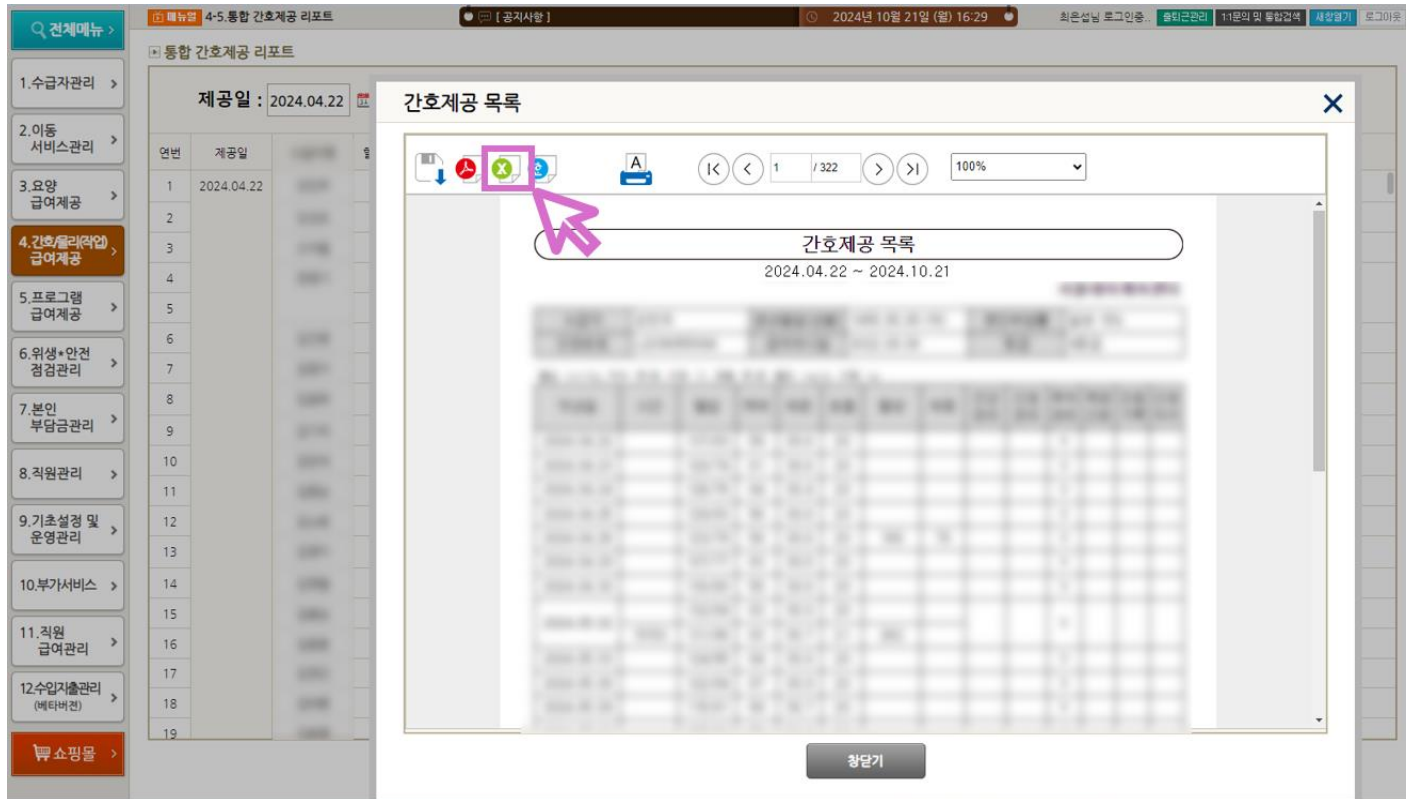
전체메뉴 >

메뉴얼 4-5.통합 간호제공 리포트

[ 공지사항 ]

2024년 10월 21일 (월) 16:29

최은섭님 로그인중.. 출퇴근관리 1:1문의 및 통합검색 새창열기 로그아웃

통합 간호제공 리포트

1.수급자관리 >

2.이동 서비스관리 >

3.요양 급여제공 >

4.간호/물리(작업) 급여제공 >

5.프로그램 급여제공 >

6.위생•안전 점검관리 >

7.본인 부담금관리 >

8.직원관리 >

9.기초설정 및 운영관리 >

10.부가서비스 >

11.직원 급여관리 >

12.수입지출관리 (베타버전) >

쇼핑몰 >

제공일 : 2024.04.22

| 연번 | 제공일 |
|---|---|
| 1 | 2024.04.22 |
| 2 | |
| 3 | |
| 4 | |
| 5 | |
| 6 | |
| 7 | |
| 8 | |
| 9 | |
| 10 | |
| 11 | |
| 12 | |
| 13 | |
| 14 | |
| 15 | |
| 16 | |
| 17 | |
| 18 | |
| 19 | |

간호제공 목록

1 / 322

100%

간호제공 목록

2024.04.22 ~ 2024.10.21

창닫기